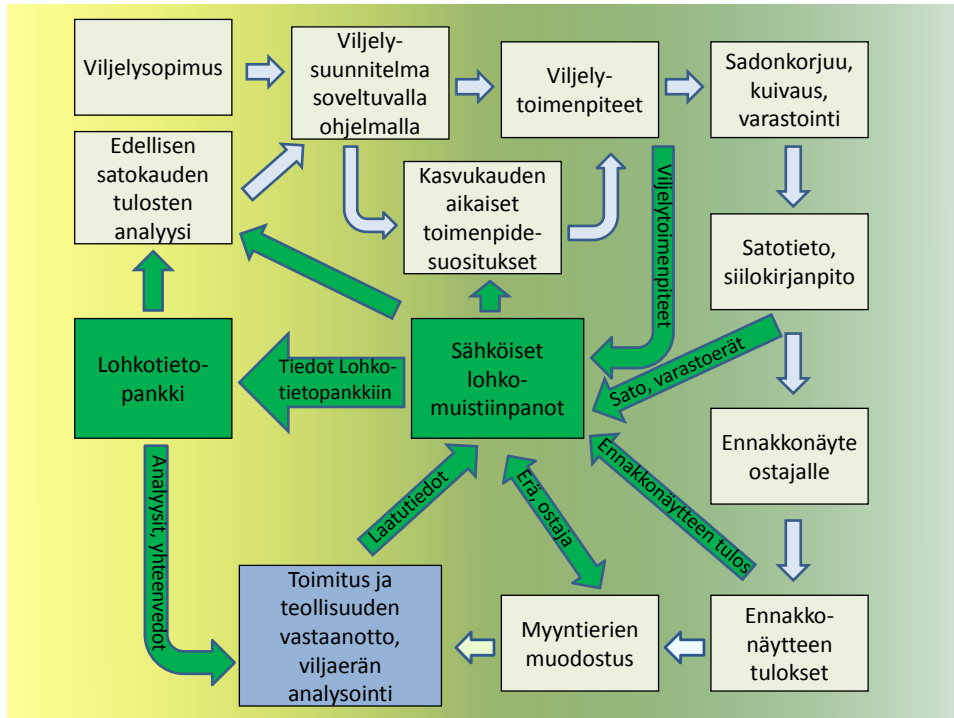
Viljelysopimus

Viljely-suunnitelma soveltuvalla ohjelmalla

Viljely-toimenpiteet

Sadonkorjuu, kuivaus, varastointi

Edellisen satokauden tulosten analyysi

Kasvukauden aikaiset toimenpide-suositukset

Viljelytoimenpiteet

Satotieto, siilokirjanpito

Lohkotieto-pankki

Tiedot Lohko-tietopankkiin

Sähköiset lohko-muistiinpanot

Sato, varastoerät

Ennakkonäyte ostajalle

Ennakkonäytteen tulos

Analyysit, yhteenvedot

Laatutiedot

Erä, ostaja

Toimitus ja teollisuuden vastaanotto, viljaerän analysointi

Myyntierien muodostus

Ennakko-näytteen tulokset